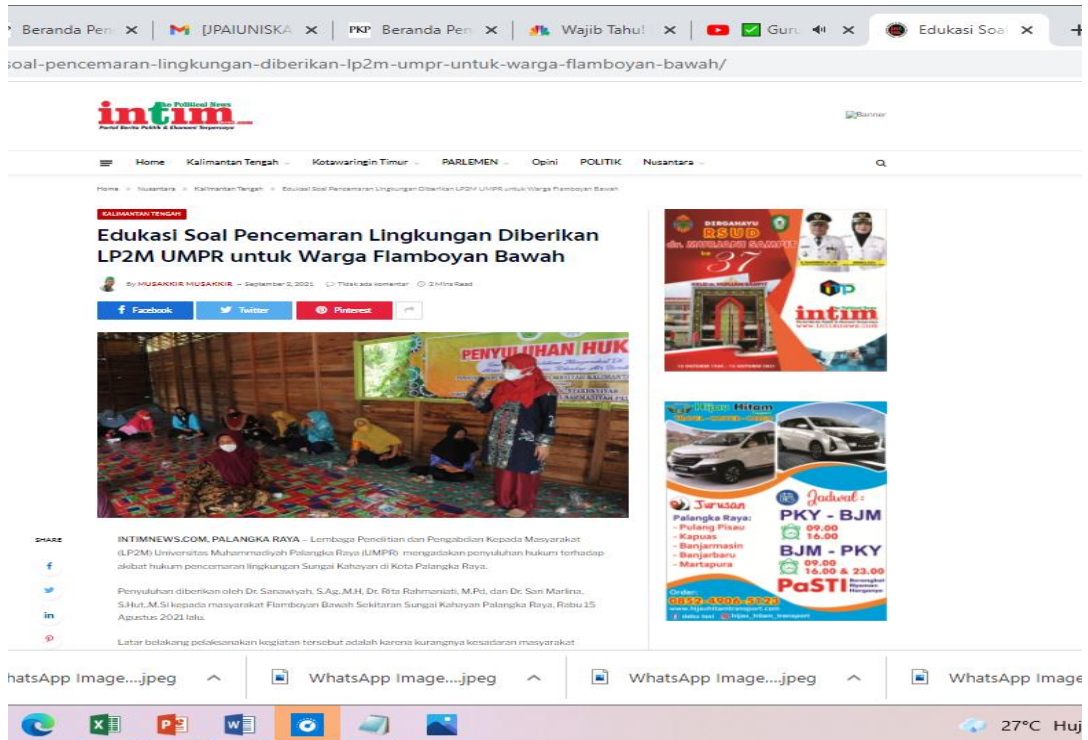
Beranda Pen ✕ [JPAIUNISKA ✕ PKP Beranda Pen ✕ Wajib Tahu! ✕ Guru ✕ Edukasi Soal ✕ +

soal-pencemaran-lingkungan-diberikan-lp2m-umpr-untuk-warga-flamboyan-bawah/

intim The Political News
Portal Berita Politik & Ekonomi Terpercaya

Banner

Home Kalimantan Tengah Kotawaringin Timur PARLEMEN Opini POLITIK Nusantara

Home » Nusantara » Kalimantan Tengah » Edukasi Soal Pencemaran Lingkungan Diberikan LP2M UMPR untuk Warga Flamboyan Bawah

KALIMANTAN TENGAH

Edukasi Soal Pencemaran Lingkungan Diberikan LP2M UMPR untuk Warga Flamboyan Bawah

By MUSAKKIR MUSAKKIR — September 2, 2021 Tidak ada komentar 2 Mins Read

Facebook Twitter Pinterest

PENYULUHAN HUK

SHARE

INTIMNEWS.COM, PALANGKA RAYA – Lembaga Penelitian dan Pengabdian Kepada Masyarakat (LP2M) Universitas Muhammadiyah Palangka Raya (UMPR) mengadakan penyuluhan hukum terhadap akibat hukum pencemaran lingkungan Sungai Kahayan di Kota Palangka Raya.

Penyuluhan diberikan oleh Dr. Sanawiyah, S.Ag.,M.H, Dr. Rita Rahmaniati, M.Pd, dan Dr. Sari Marlina, S.Hut.,M.Si kepada masyarakat Flamboyan Bawah Sekitaran Sungai Kahayan Palangka Raya, Rabu 15 Agustus 2021 lalu.

Latar belakang pelaksanakan kegiatan tersebut adalah karena kurangnya kesadaran masyarakat

DIRGAHAYU RSUD dr. MURJANI SAMPIT ke 37
intim www.intimnews.com

Hijau Hitam
Jurusan
Palangka Raya:
- Pulang Pisau
- Kapuas
- Banjarmasin
- Banjarbaru
- Martapura
Jadwal:
PKY - BJM
09.00
16.00
BJM - PKY
09.00
16.00 & 23.00
PaSTI
Order:
0852-4906-5828
www.hijauhitamtransport.com

WhatsApp Image....jpeg WhatsApp Image....jpeg WhatsApp Image....jpeg WhatsApp Image

27°C Huj